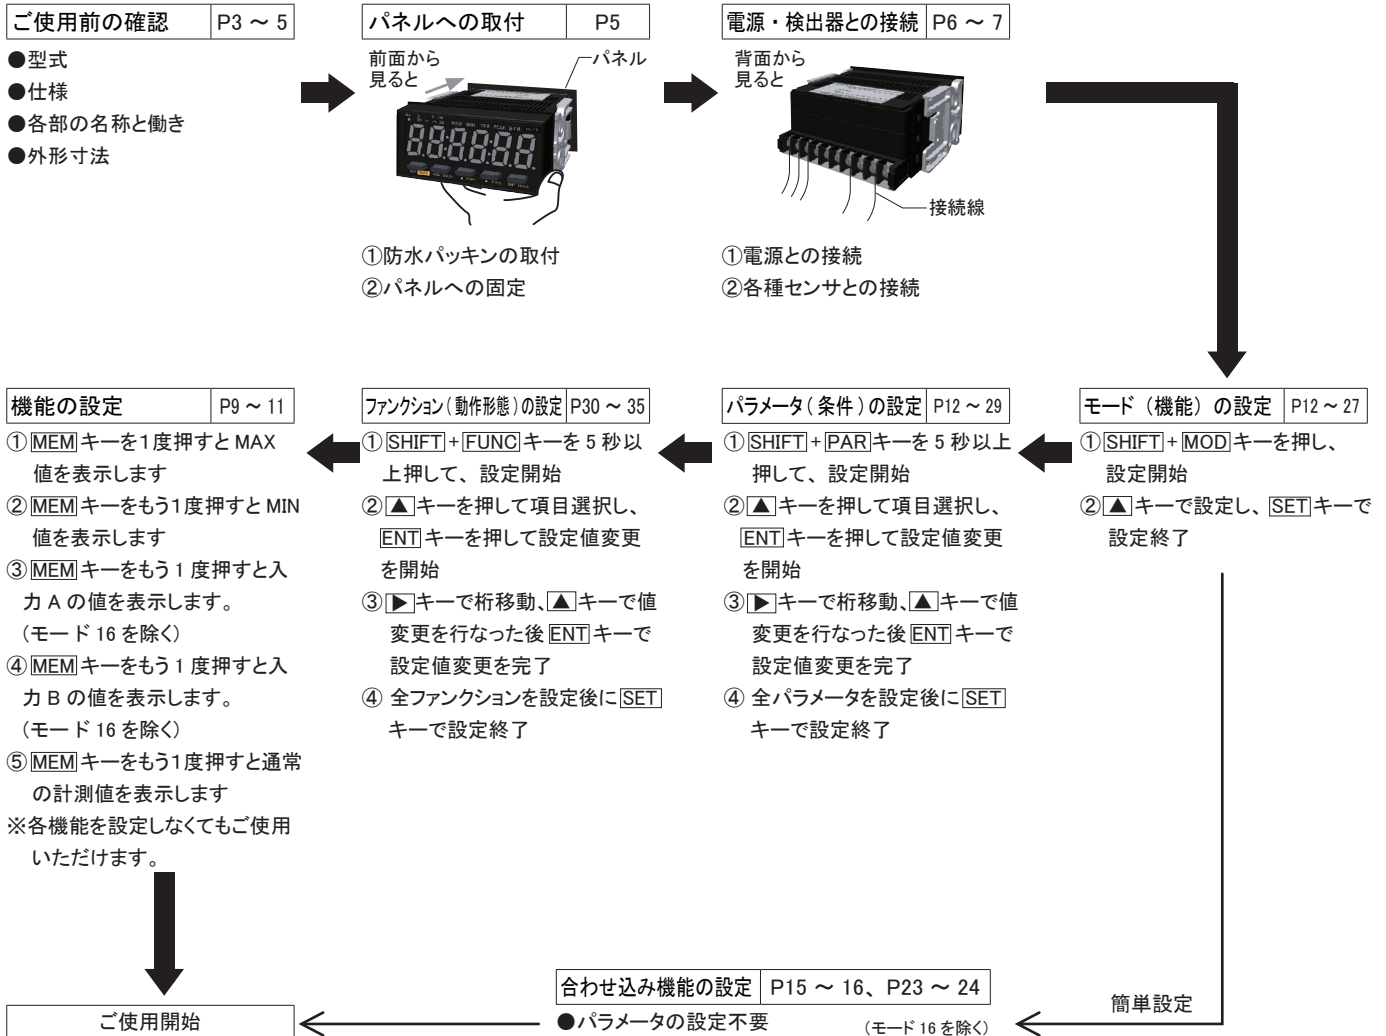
ご使用前の確認 P3 ～ 5

●型式
●仕様
●各部の名称と働き
●外形寸法

パネルへの取付 P5

前面から見ると
パネル

①防水パッキンの取付
②パネルへの固定

電源・検出器との接続 P6 ～ 7

背面から見ると
接続線

①電源との接続
②各種センサとの接続

モード（機能）の設定 P12 ～ 27

①SHIFT + MOD キーを押し、設定開始
②▲キーで設定し、SET キーで設定終了

パラメータ(条件)の設定 P12 ～ 29

①SHIFT + PAR キーを 5 秒以上押して、設定開始
②▲キーを押して項目選択し、ENT キーを押して設定値変更を開始
③▶キーで桁移動、▲キーで値変更を行なった後 ENT キーで設定値変更を完了
④ 全パラメータを設定後に SET キーで設定終了

ファンクション(動作形態)の設定 P30 ～ 35

①SHIFT + FUNC キーを 5 秒以上押して、設定開始
②▲キーを押して項目選択し、ENT キーを押して設定値変更を開始
③▶キーで桁移動、▲キーで値変更を行なった後 ENT キーで設定値変更を完了
④ 全ファンクションを設定後に SET キーで設定終了

機能の設定 P9 ～ 11

① MEM キーを1度押すと MAX 値を表示します
② MEM キーをもう1度押すと MIN 値を表示します
③ MEM キーをもう 1 度押すと入力 A の値を表示します。（モード 16 を除く）
④ MEM キーをもう 1 度押すと入力 B の値を表示します。（モード 16 を除く）
⑤ MEM キーをもう1度押すと通常の計測値を表示します
※各機能を設定しなくてもご使用いただけます。

ご使用開始

合わせ込み機能の設定 P15 ～ 16、P23 ～ 24

●パラメータの設定不要

（モード 16 を除く）

簡単設定